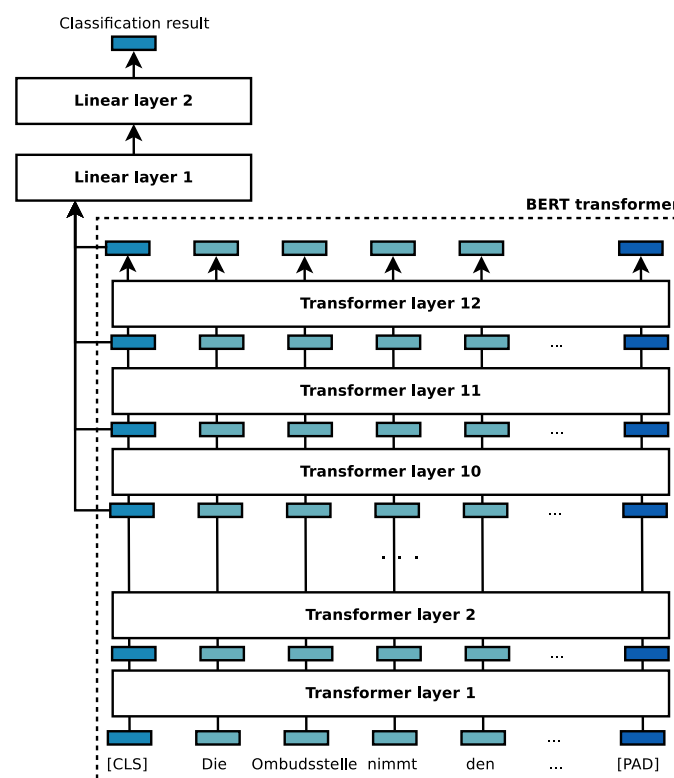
Classification result

Linear layer 2

Linear layer 1

BERT transformer

Transformer layer 12

...

Transformer layer 11

...

Transformer layer 10

...

. . .

Transformer layer 2

...

Transformer layer 1

...

[CLS] Die Ombudsstelle nimmt den ... [PAD]